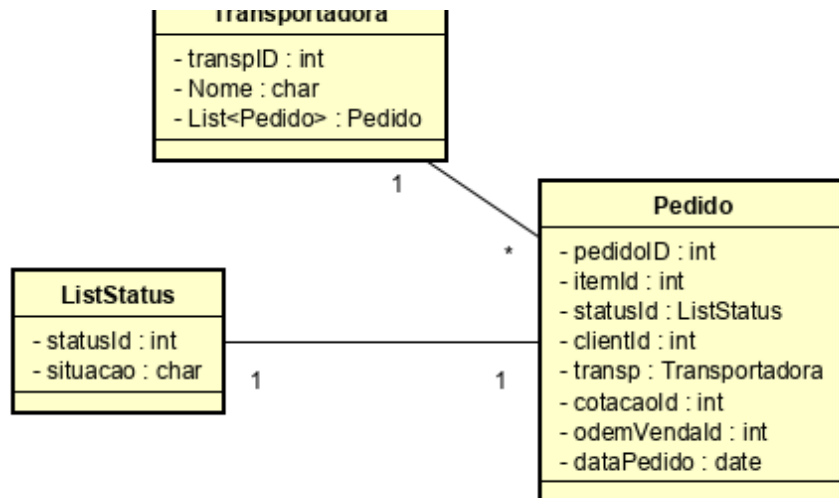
Transportadora

- transpID : int
- Nome : char
- List<Pedido> : Pedido

1

*

Pedido

- pedidoID : int
- itemId : int
- statusId : ListStatus
- clientId : int
- transp : Transportadora
- cotacaoId : int
- odemVendaId : int
- dataPedido : date

ListStatus

- statusId : int
- situacao : char

1

1